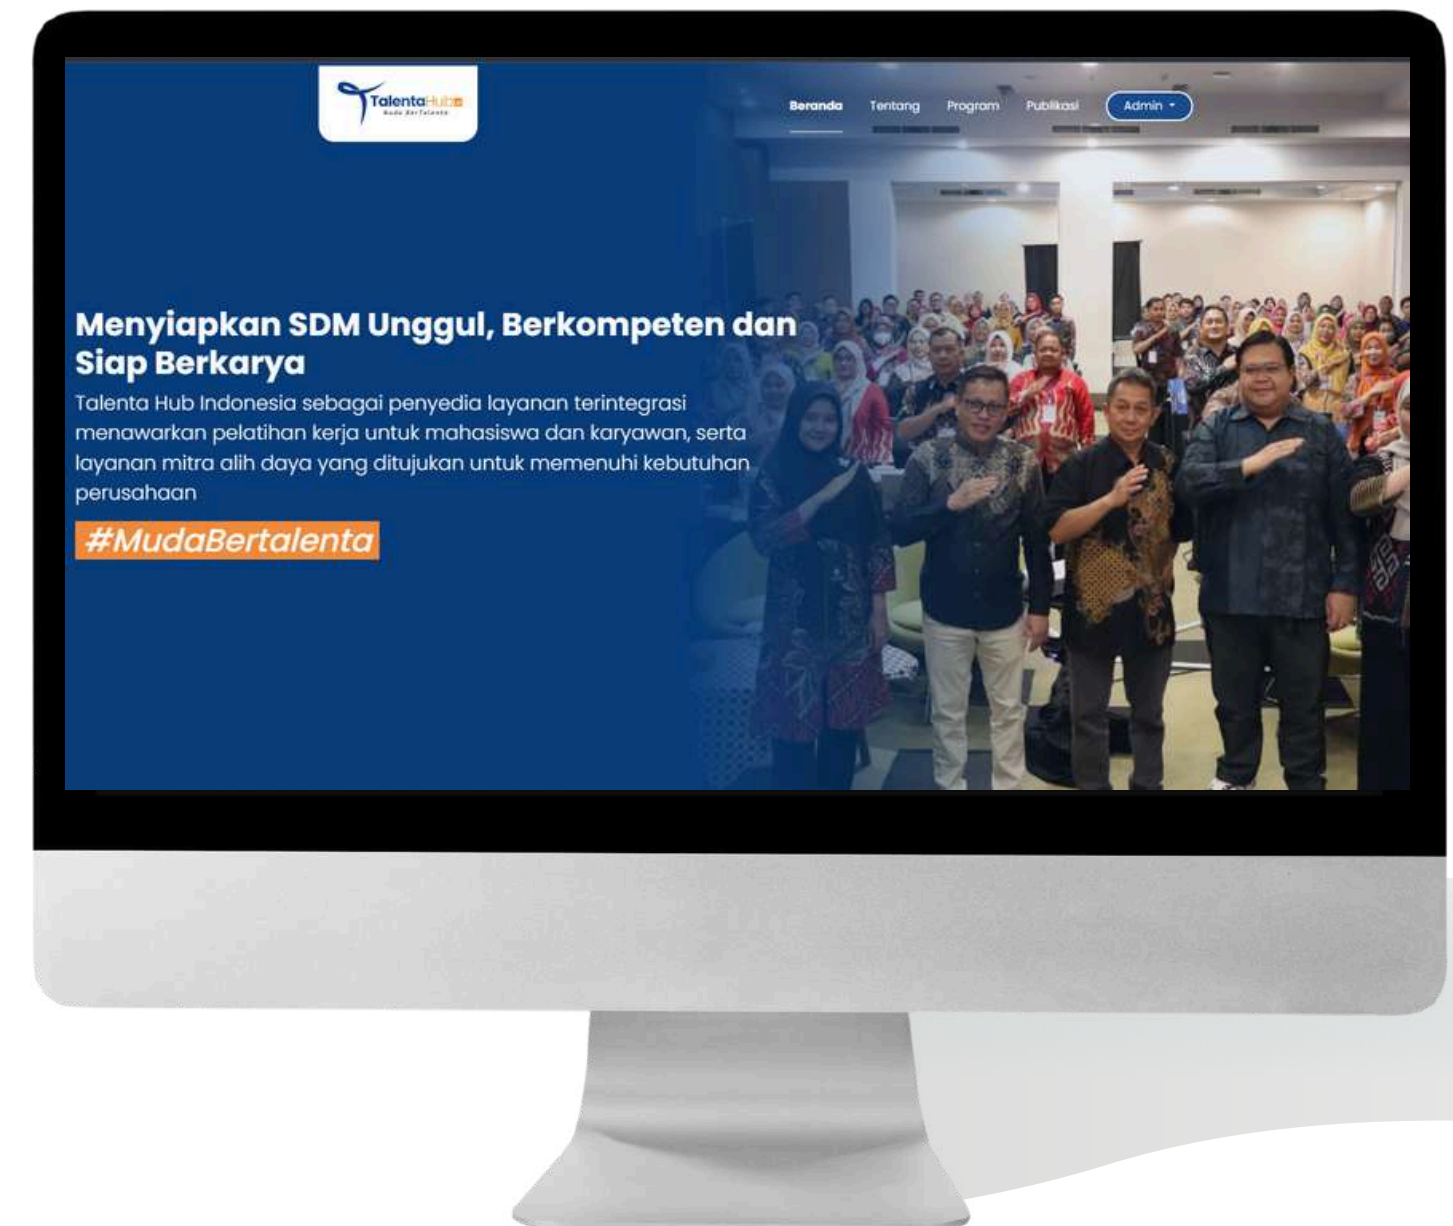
TalentaHub
Muda Bertalenta

Beranda Tentang Program Publikasi Admin

Menyiapkan SDM Unggul, Berkompeten dan Siap Berkarya

Talenta Hub Indonesia sebagai penyedia layanan terintegrasi menawarkan pelatihan kerja untuk mahasiswa dan karyawan, serta layanan mitra alih daya yang ditujukan untuk memenuhi kebutuhan perusahaan

#MudaBertalenta